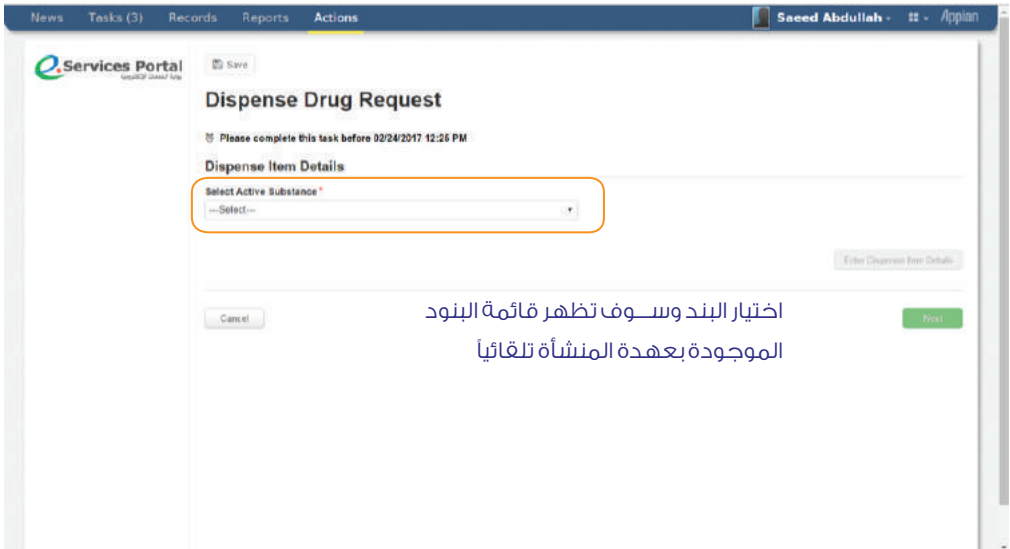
News Tasks (3) Records Reports Actions

Saeed Abdullah Appian

eServices Portal
بوابة الخدمات الإلكترونية

Save

Dispense Drug Request

Please complete this task before 02/24/2017 12:25 PM

Dispense Item Details

Select Active Substance *
--Select--

Enter Dispense Item Details

Cancel

اختيار البند وســوف تظهر قائمة البنود الموجودة بعهدة المنشأة تلقائياً

Next